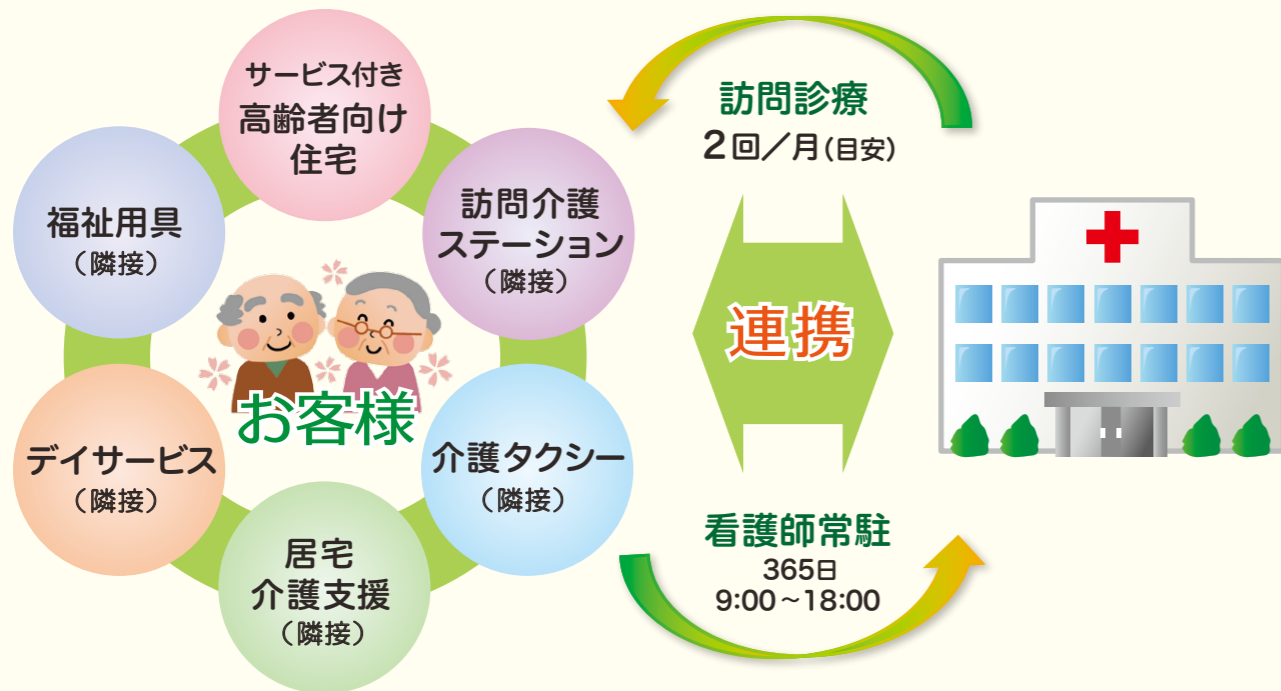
サービス付き
高齢者向け
住宅

訪問介護
ステーション
（隣接）

介護タクシー
（隣接）

居宅
介護支援
（隣接）

デイサービス
（隣接）

福祉用具
（隣接）

お客様

訪問診療
2回／月（目安）

連携

看護師常駐
365日
9:00～18:00